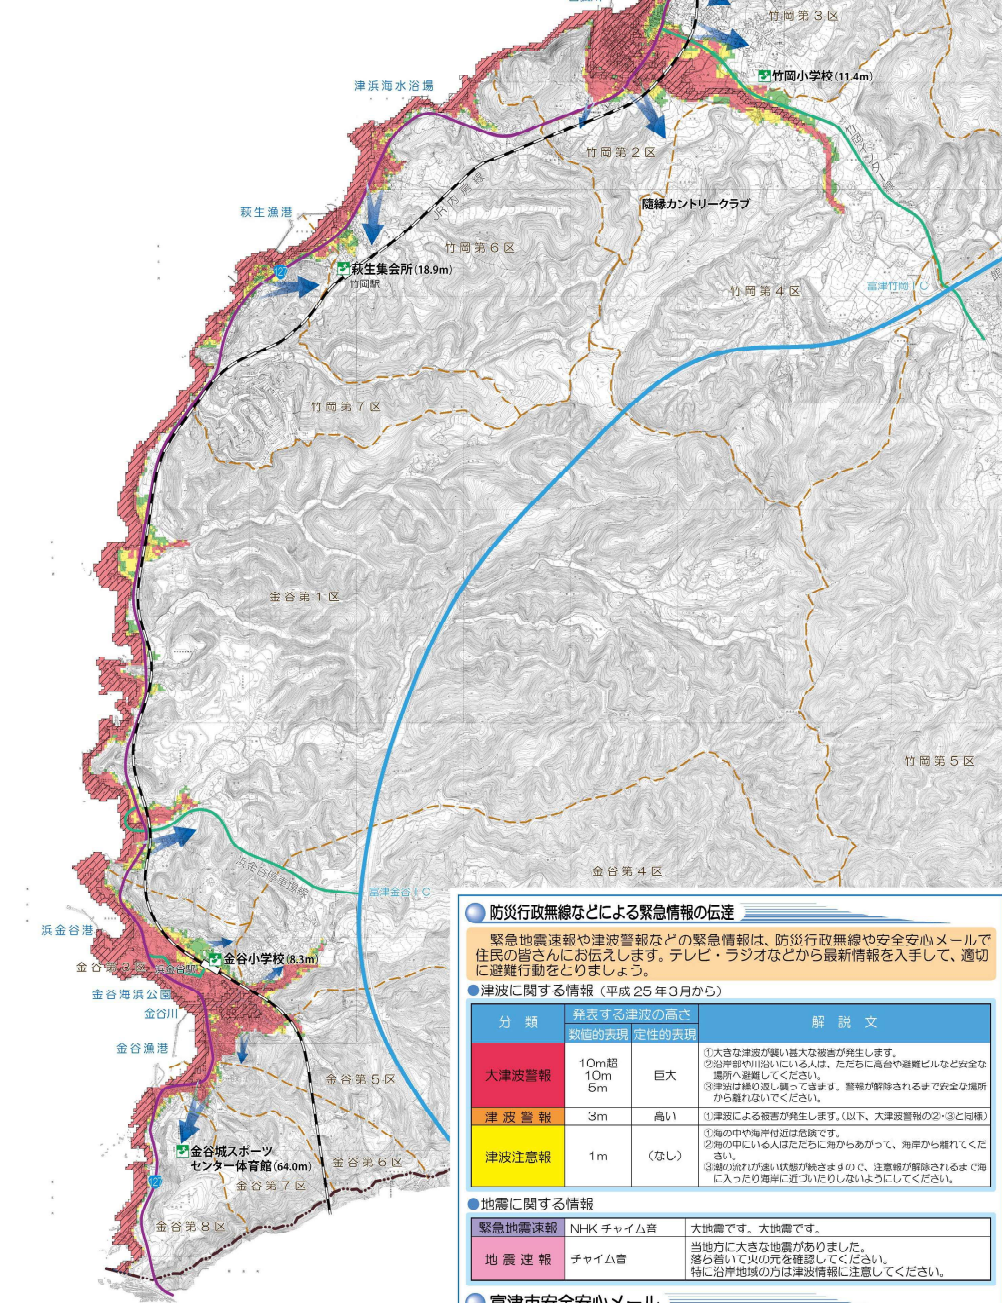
竹岡第３区
竹岡小学校(11.4m)
津浜海水浴場
竹岡第２区
JR内房線
随縁カントリークラブ
荻生漁港
竹岡第６区
荻生集会所(18.9m)
竹岡駅
竹岡第４区
富津竹岡ＩＣ
竹岡第７区
金谷第１区
竹岡第５区
金谷第４区
富津金谷ＩＣ
浜金谷港
金谷小学校(8.3m)
金谷第２区
浜金谷駅
金谷海浜公園
金谷川
金谷漁港
金谷第５区
金谷城スポーツセンター体育館(64.0m)
金谷第６区
金谷第７区
金谷第８区

防災行政無線などによる緊急情報の伝達

緊急地震速報や津波警報などの緊急情報は、防災行政無線や安全安心メールで住民の皆さんにお伝えします。テレビ・ラジオなどから最新情報を入手して、適切に避難行動をとりましょう。

津波に関する情報（平成２５年３月から）

| 分類 | 発表する津波の高さ 数値的表現 | 定性的表現 | 解説文 |
|---|---|---|---|
| 大津波警報 | 10m超 10m 5m | 巨大 | ①大きな津波が襲い甚大な被害が発生します。②沿岸部や川沿いにいる人は、ただちに高台や避難ビルなど安全な場所へ避難してください。③津波は繰り返し襲ってきます。警報が解除されるまで安全な場所から離れないでください。 |
| 津波警報 | 3m | 高い | ①津波による被害が発生します。(以下、大津波警報の②・③と同様) |
| 津波注意報 | 1m | (なし) | ①海の中や海岸付近は危険です。②海の中にいる人はただちに海からあがって、海岸から離れてください。③潮の流れが速い状態が続きますので、注意報が解除されるまで海に入ったり海岸に近づいたりしないようにしてください。 |

地震に関する情報

| 緊急地震速報 | NHKチャイム音 | 大地震です。大地震です。 |
|---|---|---|
| 地震速報 | チャイム音 | 当地方に大きな地震がありました。落ち着いて火の元を確認してください。特に沿岸地域の方は津波情報に注意してください。 |

富津市安全安心メール